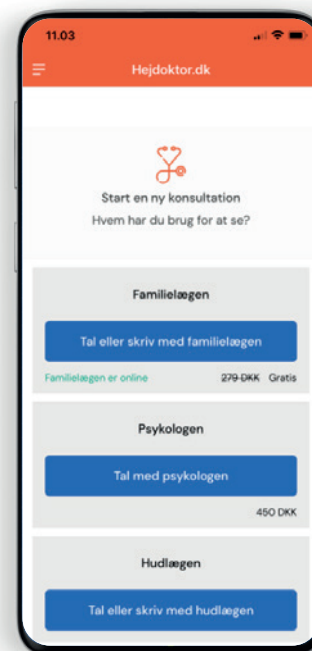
11.03

Hejdoktor.dk

Start en ny konsultation
Hvem har du brug for at se?

Familielægen

Tal eller skriv med familielægen

Familielægen er online

279 DKK Gratis

Psykologen

Tal med psykologen

450 DKK

Hudlægen

Tal eller skriv med hudlægen